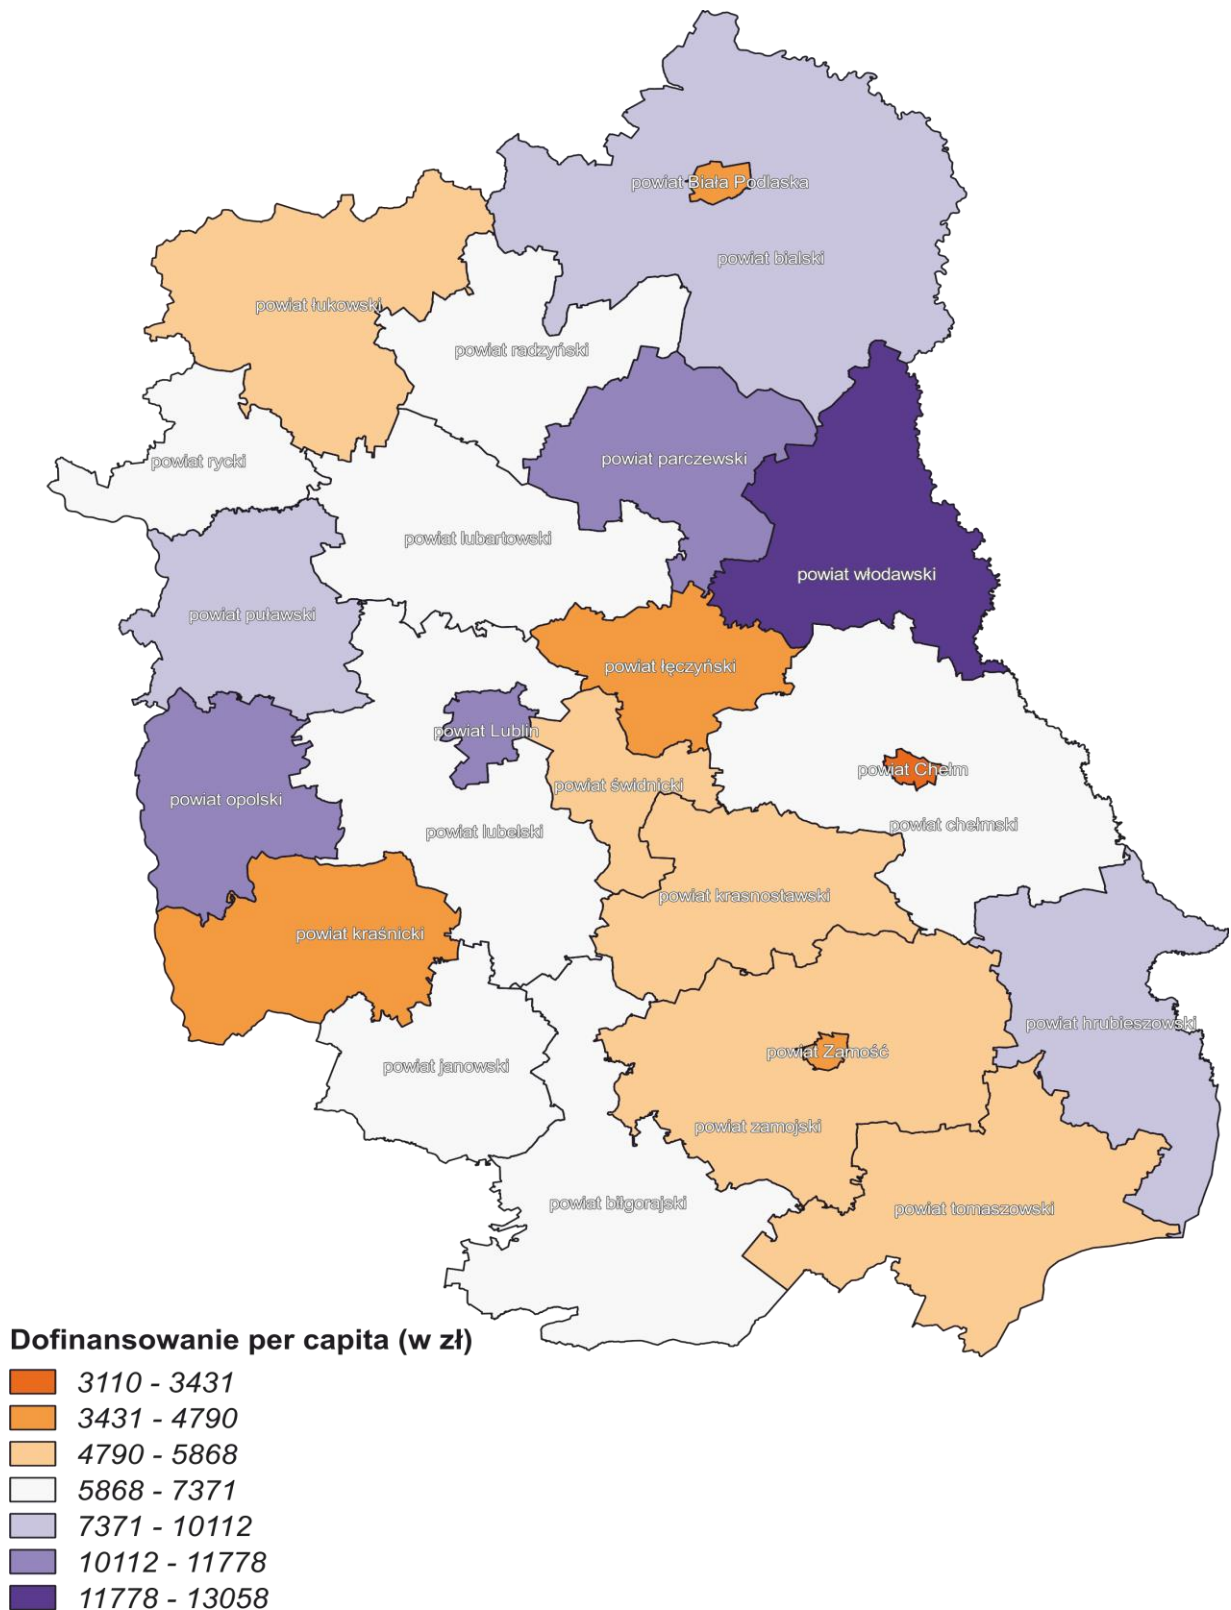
powiat Biała Podlaska
powiat bialski
powiat łukowski
powiat radzyński
powiat parczewski
powiat rycki
powiat lubartowski
powiat włodawski
powiat puławski
powiat łęczyński
powiat Lublin
powiat Chełm
powiat świdnicki
powiat opolski
powiat lubelski
powiat chełmski
powiat krasnostawski
powiat kraśnicki
powiat hrubieszowski
powiat Zamość
powiat janowski
powiat zamojski
powiat biłgorajski
powiat tomaszowski

Dofinansowanie per capita (w zł)
3110 - 3431
3431 - 4790
4790 - 5868
5868 - 7371
7371 - 10112
10112 - 11778
11778 - 13058